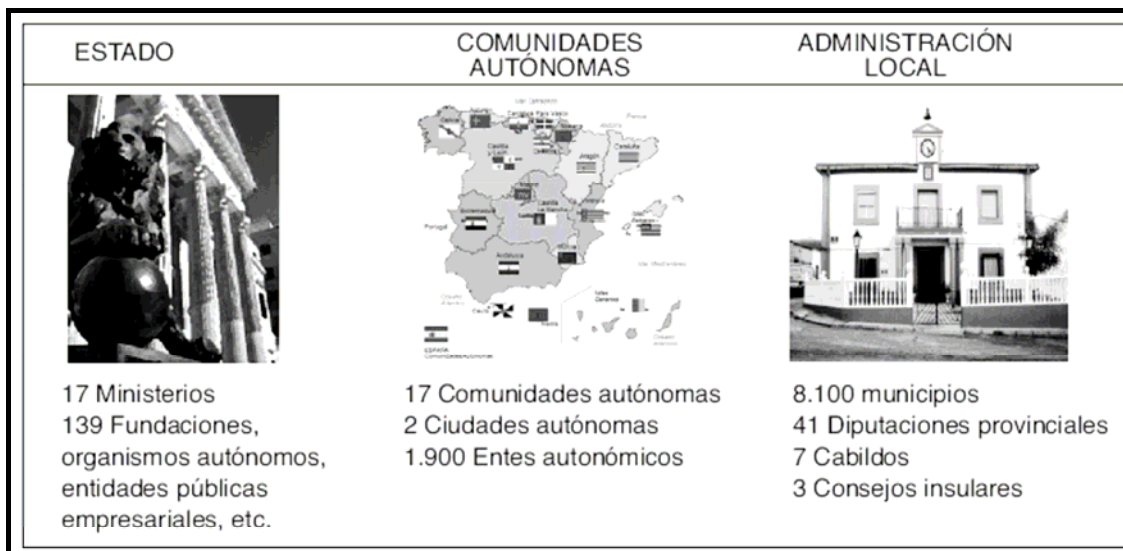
| ESTADO | COMUNIDADES AUTÓNOMAS | ADMINISTRACIÓN LOCAL |
|---|---|---|
| 17 Ministerios<br>139 Fundaciones, organismos autónomos, entidades públicas empresariales, etc. | 17 Comunidades autónomas<br>2 Ciudades autónomas<br>1.900 Entes autonómicos | 8.100 municipios<br>41 Diputaciones provinciales<br>7 Cabildos<br>3 Consejos insulares |